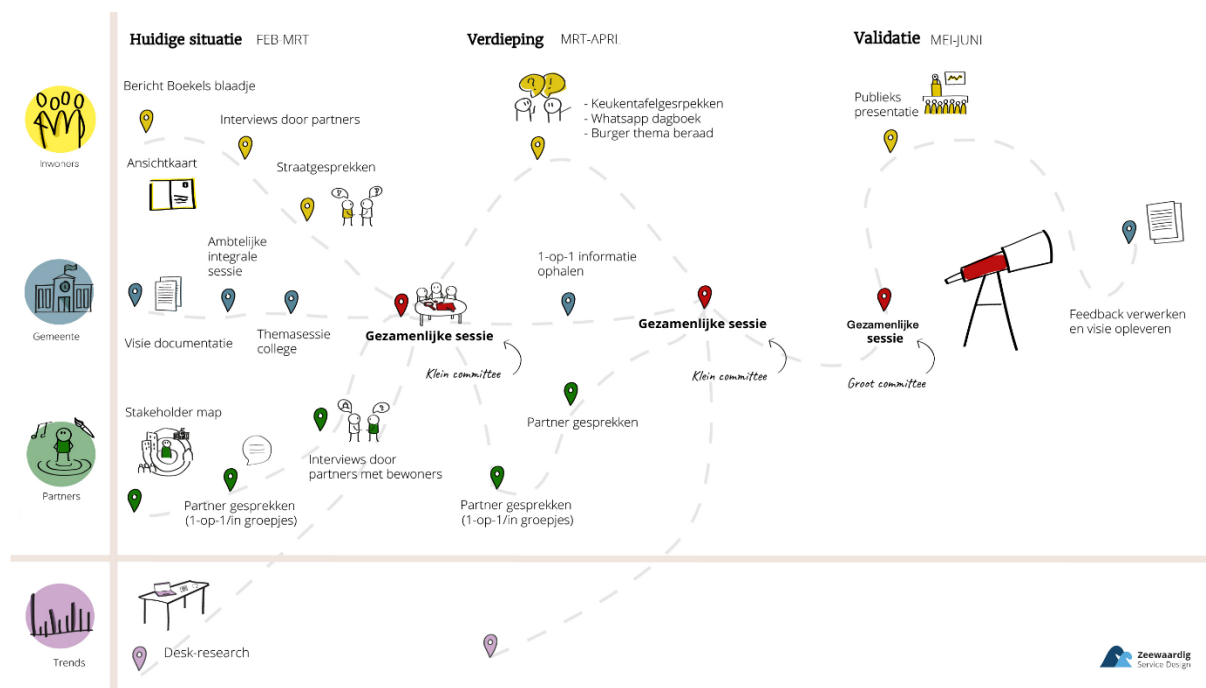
Huidige situatie FEB MRT

Verdieping MRT-APRI.

Validatie MEI-JUNI

Inwoners

Gemeente

Partners

Trends

Bericht Boekels blaadje

Interviews door partners

Ansichtkaart

Straatgesprekken

- Keukentafelgesrpekken
- Whatsapp dagboek
- Burger thema beraad

Publieks presentatie

Ambtelijke integrale sessie

1-op-1 informatie ophalen

Visie documentatie

Themasessie college

Gezamenlijke sessie

Gezamenlijke sessie

Gezamenlijke sessie

Feedback verwerken en visie opleveren

Klein committee

Klein committee

Groot committee

Stakeholder map

Partner gesprekken

Interviews door partners met bewoners

Partner gesprekken (1-op-1/in groepjes)

Partner gesprekken (1-op-1/in groepjes)

Desk-research

Zeewaardig Service Design